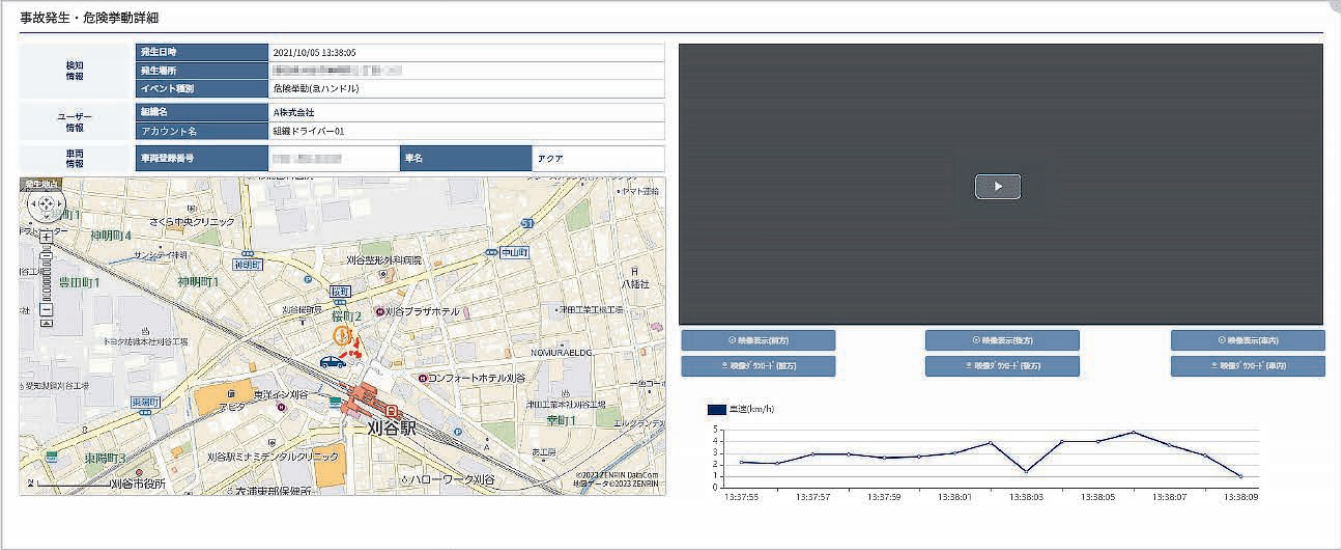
事故発生・危険挙動詳細

| 検知情報 | 発生日時 | 2021/10/05 13:38:05 |
|---|---|---|
| | 発生場所 | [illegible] |
| | イベント種別 | 危険挙動(急ハンドル) |
| ユーザー情報 | 組織名 | A株式会社 |
| | アカウント名 | 組織ドライバー01 |

| 車両情報 | 車両登録番号 | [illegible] | 車名 | アクア |
|---|---|---|---|---|

発生地点

さくら中央クリニック
神明町4
神明町1
豊田町1
刈谷整形外科病院
中山町
八幡社
刈谷プラザホテル
桜町2
NOMURABLDG.
コンフォートホテル刈谷
刈谷駅
東刈谷
アピタ
刈谷駅ミナミデンタルクリニック
東陽町3
刈谷市役所
ハローワーク刈谷
幸町1
©2023 ZENRIN DataCom
地図データ©2023 ZENRIN

映像表示(前方)
映像表示(後方)
映像表示(車内)
映像ダウンロード(前方)
映像ダウンロード(後方)
映像ダウンロード(車内)

車速(km/h)

5
4
3
2
1
0
13:37:55
13:37:57
13:37:59
13:38:01
13:38:03
13:38:05
13:38:07
13:38:09